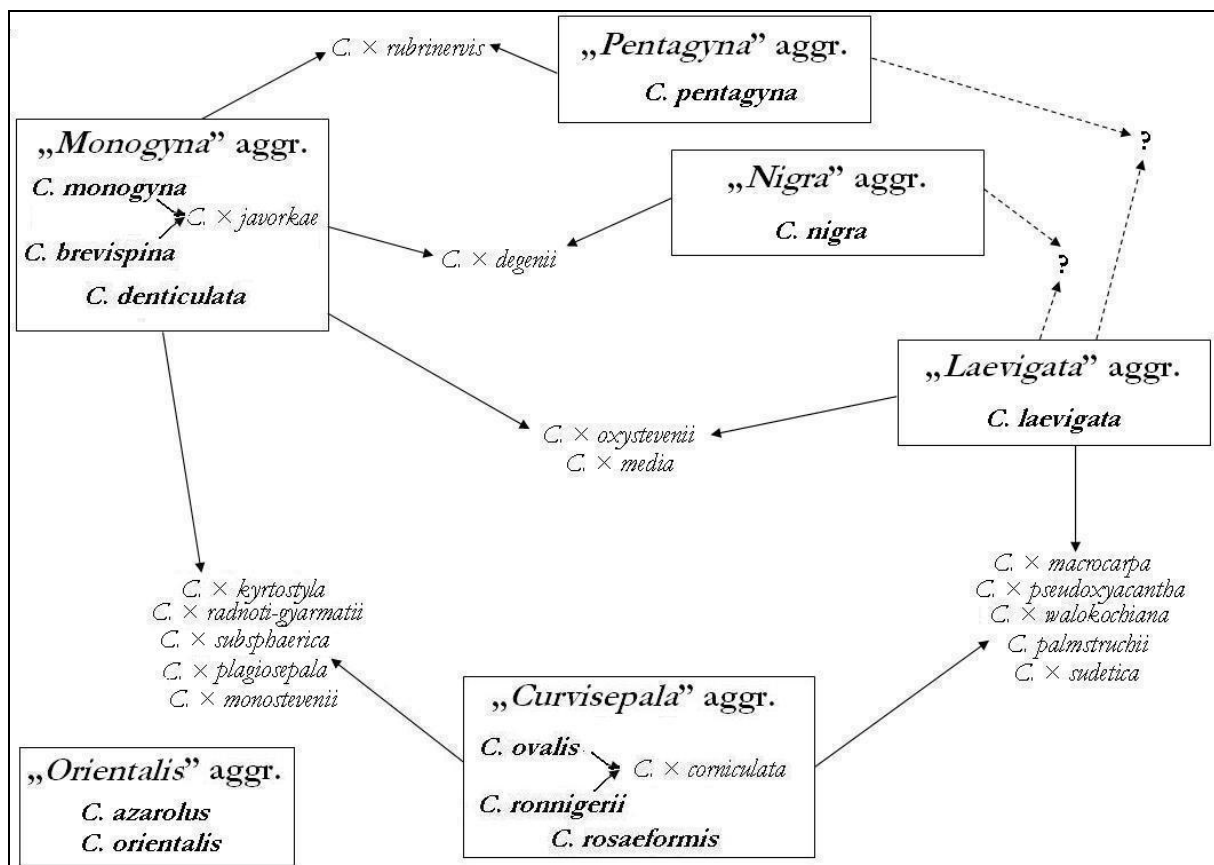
C. × rubrinervis

„Pentagyna" aggr.
C. pentagyna

„Monogyna" aggr.
C. monogyna
C. × javorkae
C. brevispina
C. denticulata

„Nigra" aggr.
C. nigra

C. × degenii

?

?

„Laevigata" aggr.
C. laevigata

C. × oxystevenii
C. × media

C. × macrocarpa
C. × pseudoxyacantha
C. × walokochiana
C. palmstruchii
C. × sudetica

C. × kyrtostyla
C. × radnoti-gyarmatii
C. × subsphaerica
C. × plagiosepala
C. × monostevenii

„Curvisepala" aggr.
C. ovalis
C. × corniculata
C. ronnigerii
C. rosaeformis

„Orientalis" aggr.
C. azarolus
C. orientalis